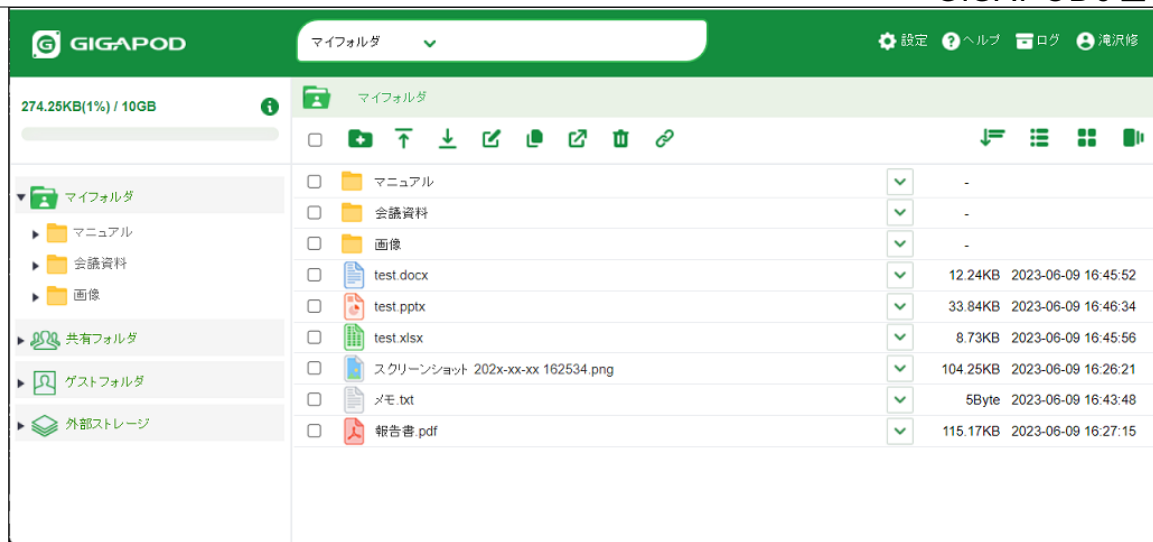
GIGAPOD

マイフォルダ

設定 ヘルプ ログ 滝沢修

274.25KB(1%) / 10GB

マイフォルダ

マイフォルダ
マニュアル
会議資料
画像
共有フォルダ
ゲストフォルダ
外部ストレージ

| Name | Size | Date |
|---|---|---|
| マニュアル | - | |
| 会議資料 | - | |
| 画像 | - | |
| test.docx | 12.24KB | 2023-06-09 16:45:52 |
| test.pptx | 33.84KB | 2023-06-09 16:46:34 |
| test.xlsx | 8.73KB | 2023-06-09 16:45:56 |
| スクリーンショット 202x-xx-xx 162534.png | 104.25KB | 2023-06-09 16:26:21 |
| メモ.txt | 5Byte | 2023-06-09 16:43:48 |
| 報告書.pdf | 115.17KB | 2023-06-09 16:27:15 |